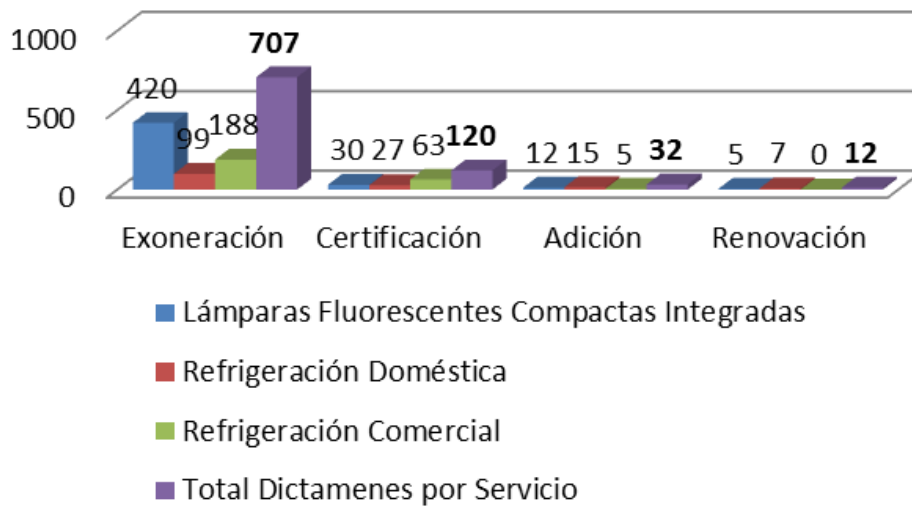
1000
500
0

420 99 188 **707**
30 27 63 **120**
12 15 5 **32**
5 7 0 **12**

Exoneración Certificación Adición Renovación

Lámparas Fluorescentes Compactas Integradas
Refrigeración Doméstica
Refrigeración Comercial
Total Dictamenes por Servicio